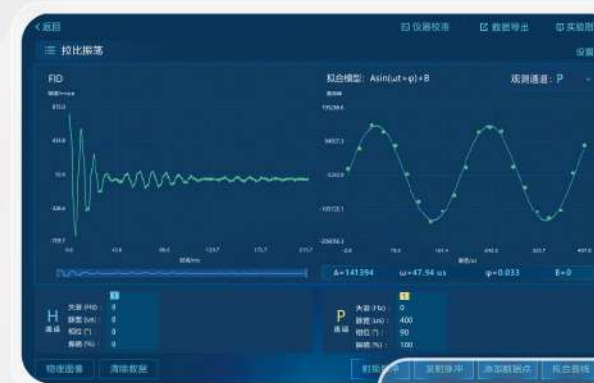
< 返回
仪器校准
数据导出
实验图
拉比振荡
设置
FID
拟合模型：Asin(ωt+φ)+B
观测通道：P
A=141394
ω=47.94 us
φ=0.033
B=0
H
通道
频率 (Hz)：0
脉宽 (us)：0
相位 (°)：0
脉数 (%)：0
P
通道
频率 (Hz)：0
脉宽 (us)：400
相位 (°)：90
脉数 (%)：100
稳定图像
清除数据
射频脉冲
采射脉冲
添加数据点
拟合曲线